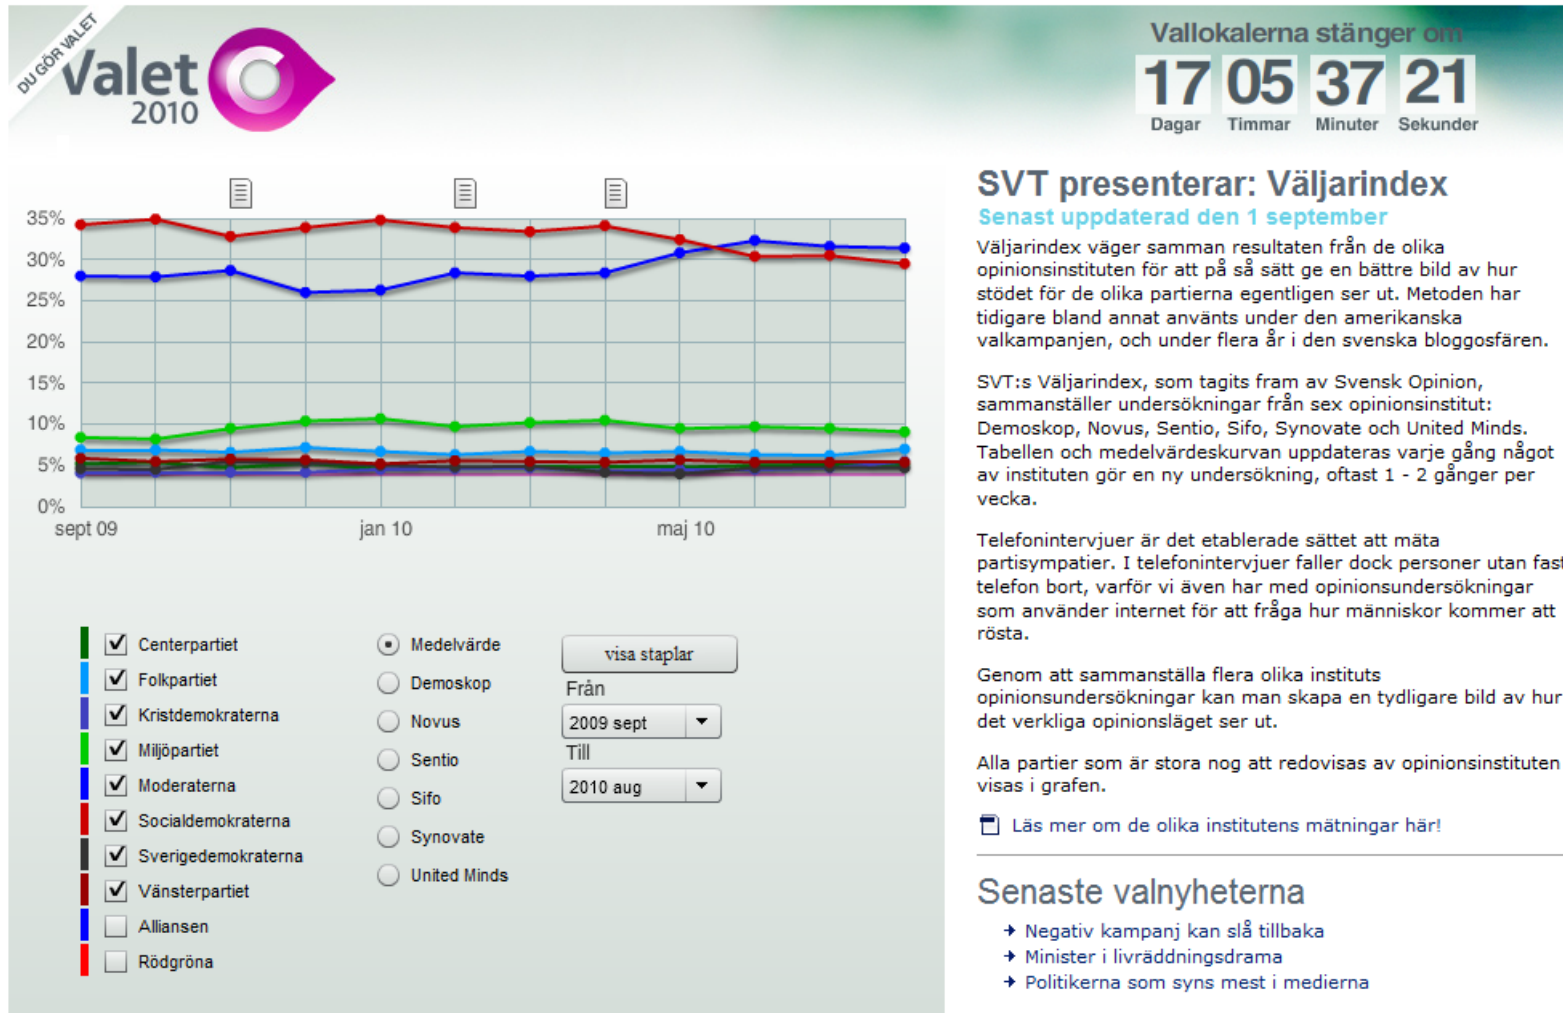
DU GÖR VALET
Valet 2010

Vallokalerna stänger om
17 Dagar 05 Timmar 37 Minuter 21 Sekunder

35%
30%
25%
20%
15%
10%
5%
0%
sept 09
jan 10
maj 10

Centerpartiet
Folkpartiet
Kristdemokraterna
Miljöpartiet
Moderaterna
Socialdemokraterna
Sverigedemokraterna
Vänsterpartiet
Alliansen
Rödgröna

Medelvärde
Demoskop
Novus
Sentio
Sifo
Synovate
United Minds

visa staplar
Från
2009 sept
Till
2010 aug

SVT presenterar: Väljarindex
Senast uppdaterad den 1 september

Väljarindex väger samman resultaten från de olika opinionsinstituten för att på så sätt ge en bättre bild av hur stödet för de olika partierna egentligen ser ut. Metoden har tidigare bland annat använts under den amerikanska valkampanjen, och under flera år i den svenska bloggosfären.

SVT:s Väljarindex, som tagits fram av Svensk Opinion, sammanställer undersökningar från sex opinionsinstitut: Demoskop, Novus, Sentio, Sifo, Synovate och United Minds. Tabellen och medelvärdeskurvan uppdateras varje gång något av instituten gör en ny undersökning, oftast 1 - 2 gånger per vecka.

Telefonintervjuer är det etablerade sättet att mäta partisympatier. I telefonintervjuer faller dock personer utan fast telefon bort, varför vi även har med opinionsundersökningar som använder internet för att fråga hur människor kommer att rösta.

Genom att sammanställa flera olika instituts opinionsundersökningar kan man skapa en tydligare bild av hur det verkliga opinionsläget ser ut.

Alla partier som är stora nog att redovisas av opinionsinstituten visas i grafen.

Läs mer om de olika institutens mätningar här!

Senaste valnyheterna
Negativ kampanj kan slå tillbaka
Minister i livräddningsdrama
Politikerna som syns mest i medierna